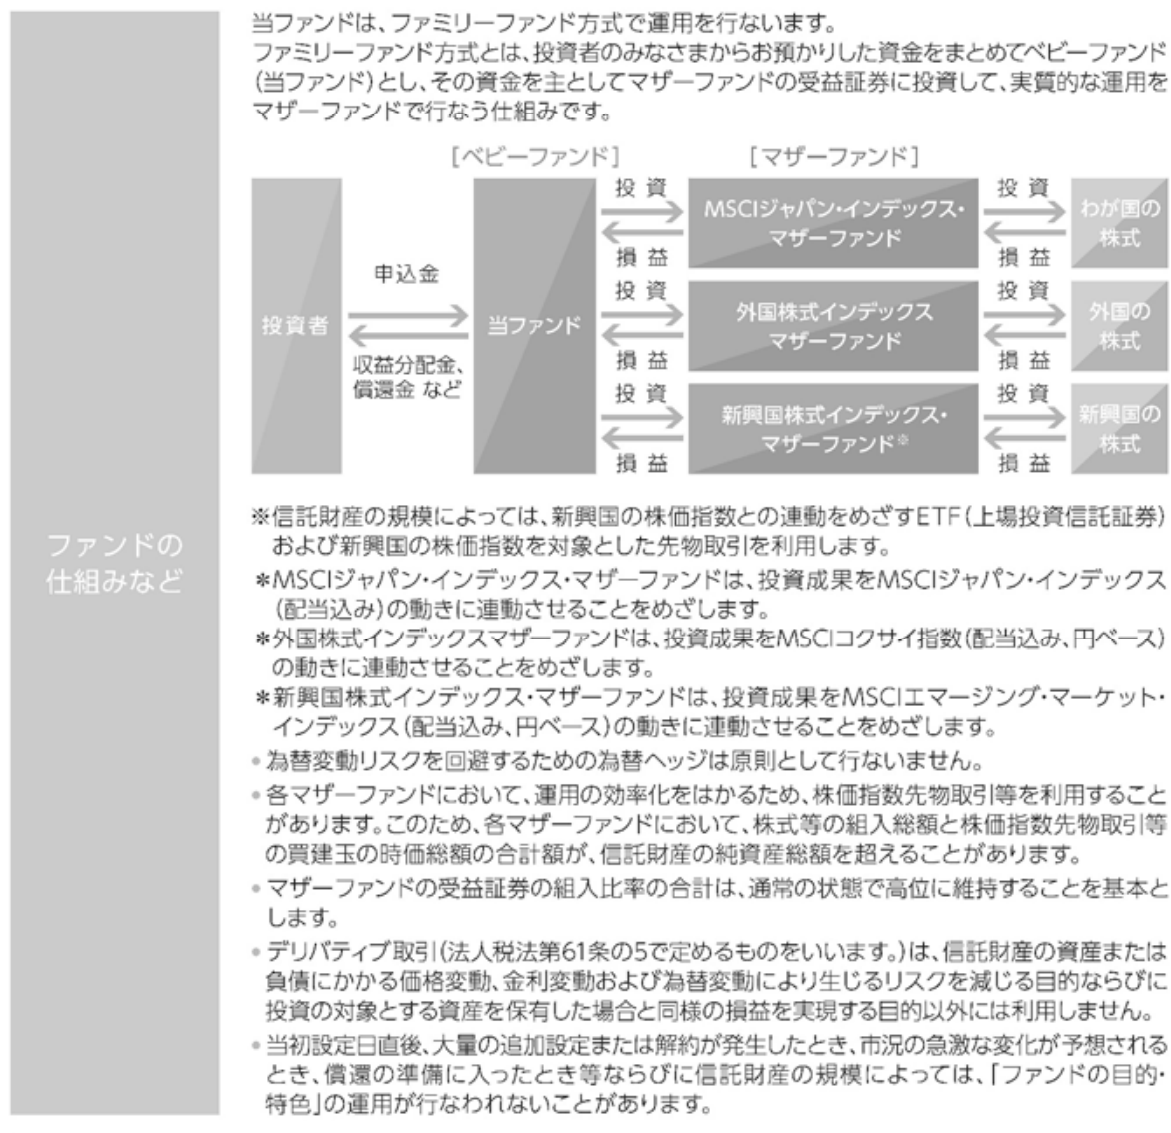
ファンドの仕組みなど

当ファンドは、ファミリーファンド方式で運用を行ないます。
ファミリーファンド方式とは、投資者のみなさまからお預かりした資金をまとめてベビーファンド(当ファンド)とし、その資金を主としてマザーファンドの受益証券に投資して、実質的な運用をマザーファンドで行なう仕組みです。

[ベビーファンド]
[マザーファンド]

投資者
申込金
収益分配金、償還金 など
当ファンド
投資
損益
MSCIジャパン・インデックス・マザーファンド
投資
損益
わが国の株式
投資
損益
外国株式インデックスマザーファンド
投資
損益
外国の株式
投資
損益
新興国株式インデックス・マザーファンド※
投資
損益
新興国の株式

※信託財産の規模によっては、新興国の株価指数との連動をめざすETF(上場投資信託証券)および新興国の株価指数を対象とした先物取引を利用します。
＊MSCIジャパン・インデックス・マザーファンドは、投資成果をMSCIジャパン・インデックス(配当込み)の動きに連動させることをめざします。
＊外国株式インデックスマザーファンドは、投資成果をMSCIコクサイ指数(配当込み、円ベース)の動きに連動させることをめざします。
＊新興国株式インデックス・マザーファンドは、投資成果をMSCIエマージング・マーケット・インデックス(配当込み、円ベース)の動きに連動させることをめざします。
・為替変動リスクを回避するための為替ヘッジは原則として行ないません。
・各マザーファンドにおいて、運用の効率化をはかるため、株価指数先物取引等を利用することがあります。このため、各マザーファンドにおいて、株式等の組入総額と株価指数先物取引等の買建玉の時価総額の合計額が、信託財産の純資産総額を超えることがあります。
・マザーファンドの受益証券の組入比率の合計は、通常の状態で高位に維持することを基本とします。
・デリバティブ取引(法人税法第61条の5で定めるものをいいます。)は、信託財産の資産または負債にかかる価格変動、金利変動および為替変動により生じるリスクを減じる目的ならびに投資の対象とする資産を保有した場合と同様の損益を実現する目的以外には利用しません。
・当初設定日直後、大量の追加設定または解約が発生したとき、市況の急激な変化が予想されるとき、償還の準備に入ったとき等ならびに信託財産の規模によっては、「ファンドの目的・特色」の運用が行なわれないことがあります。